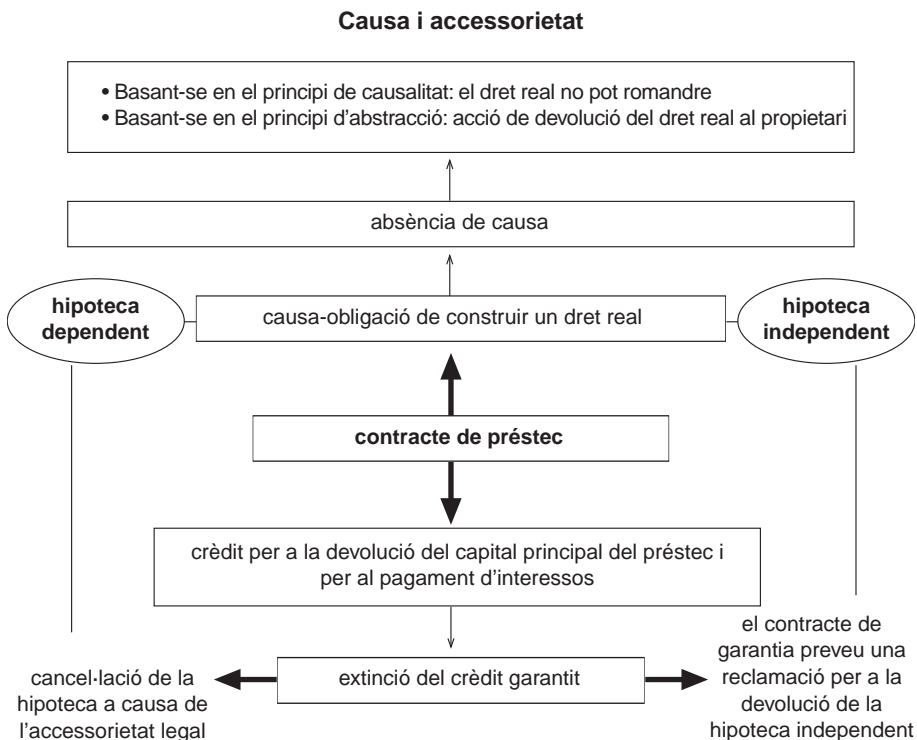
**Causa i accessorietat**

• Basant-se en el principi de causalitat: el dret real no pot romandre
• Basant-se en el principi d'abstracció: acció de devolució del dret real al propietari

absència de causa

hipoteca dependent

causa-obligació de construir un dret real

hipoteca independent

**contracte de préstec**

crèdit per a la devolució del capital principal del préstec i per al pagament d'interessos

el contracte de garantia preveu una reclamació per a la devolució de la hipoteca independent

cancel·lació de la hipoteca a causa de l'accessorietat legal

extinció del crèdit garantit